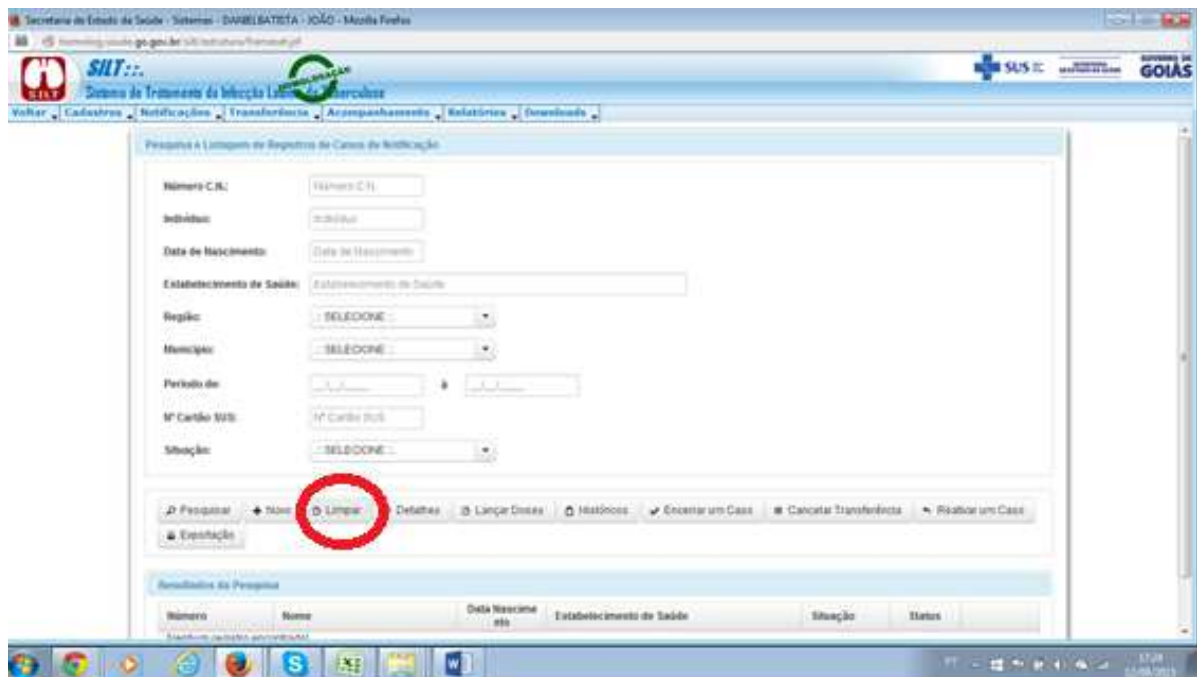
Secretaria de Estado da Saúde - Sistemas - DANIELBATISTA - JOÃO - Mozilla Firefox

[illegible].go.gov.br/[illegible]

SILT:::

Sistema de Tratamento da Infecção Latente da Tuberculose

SUS

GOIÁS

Voltar | Cadastros | Notificações | Transferência | Acompanhamento | Relatórios | Downloads

Pesquisa e Listagem de Registros de Casos de Notificação

Número C.N.: Número C.N.

Indivíduo: Indivíduo

Data de Nascimento: Data de Nascimento

Estabelecimento de Saúde: Estabelecimento de Saúde

Região: :: SELECIONE ::

Município: :: SELECIONE ::

Período de: __/__/____ à __/__/____

Nº Cartão SUS: Nº Cartão SUS

Situação: :: SELECIONE ::

Pesquisar | Novo | Limpar | Detalhes | Lançar Doses | Históricos | Encerrar um Caso | Cancelar Transferência | Reativar um Caso | Exportação

Resultados da Pesquisa

| Número | Nome | Data Nascimento | Estabelecimento de Saúde | Situação | Status |
|---|---|---|---|---|---|

Nenhum registro encontrado